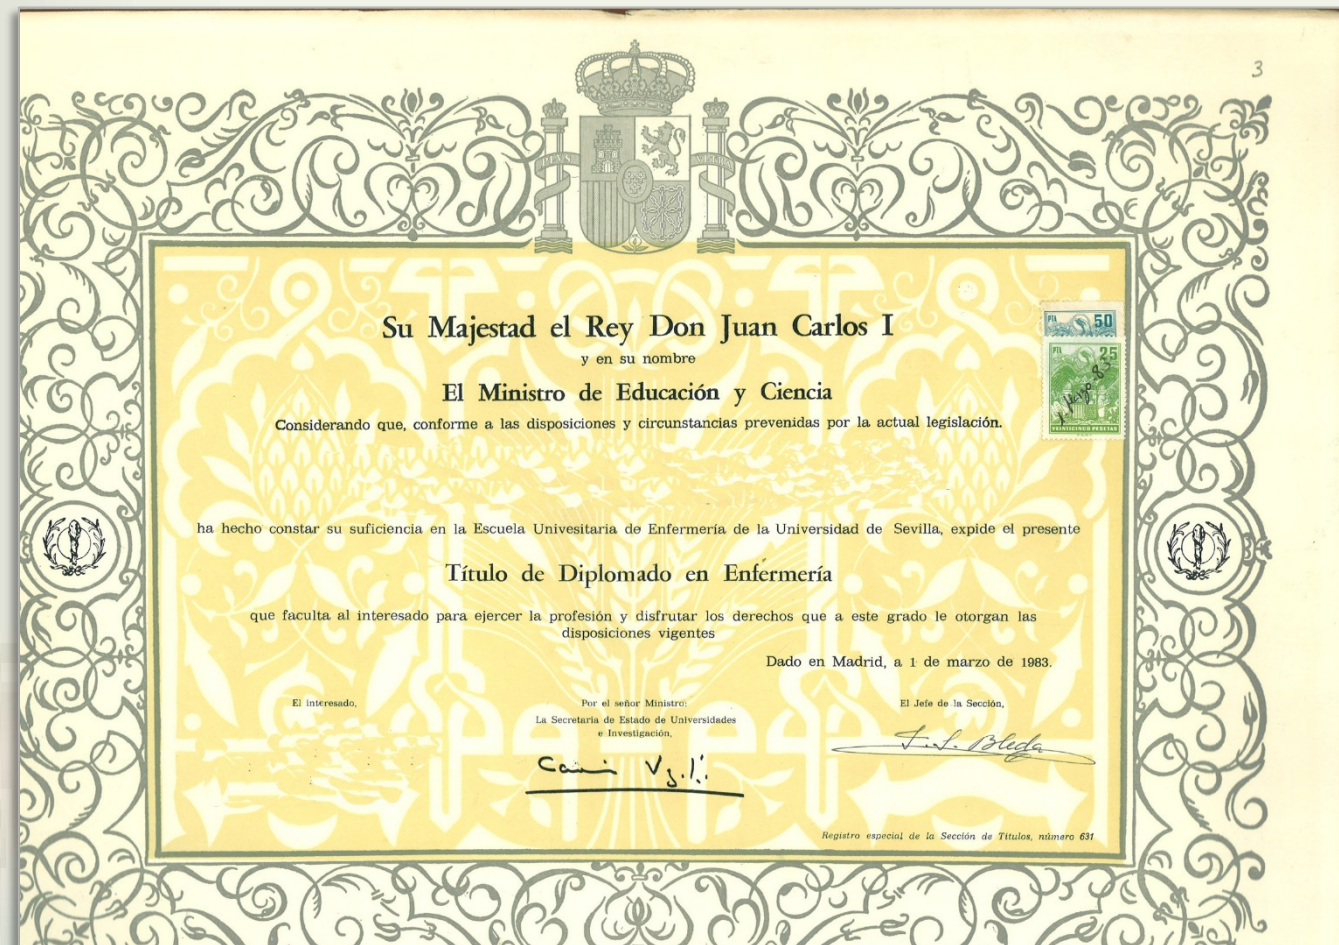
3

Su Majestad el Rey Don Juan Carlos I
y en su nombre
El Ministro de Educación y Ciencia
Considerando que, conforme a las disposiciones y circunstancias prevenidas por la actual legislación.

ha hecho constar su suficiencia en la Escuela Univesitaria de Enfermería de la Universidad de Sevilla, expide el presente

Título de Diplomado en Enfermería

que faculta al interesado para ejercer la profesión y disfrutar los derechos que a este grado le otorgan las disposiciones vigentes

Dado en Madrid, a 1 de marzo de 1983.

El interesado,

Por el señor Ministro:
La Secretaria de Estado de Universidades e Investigación,

El Jefe de la Sección,

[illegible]

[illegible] Bleda

PTA 50
PTA 25
VEINTICINCO PESETAS
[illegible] Mayo 83

Registro especial de la Sección de Títulos, número 631